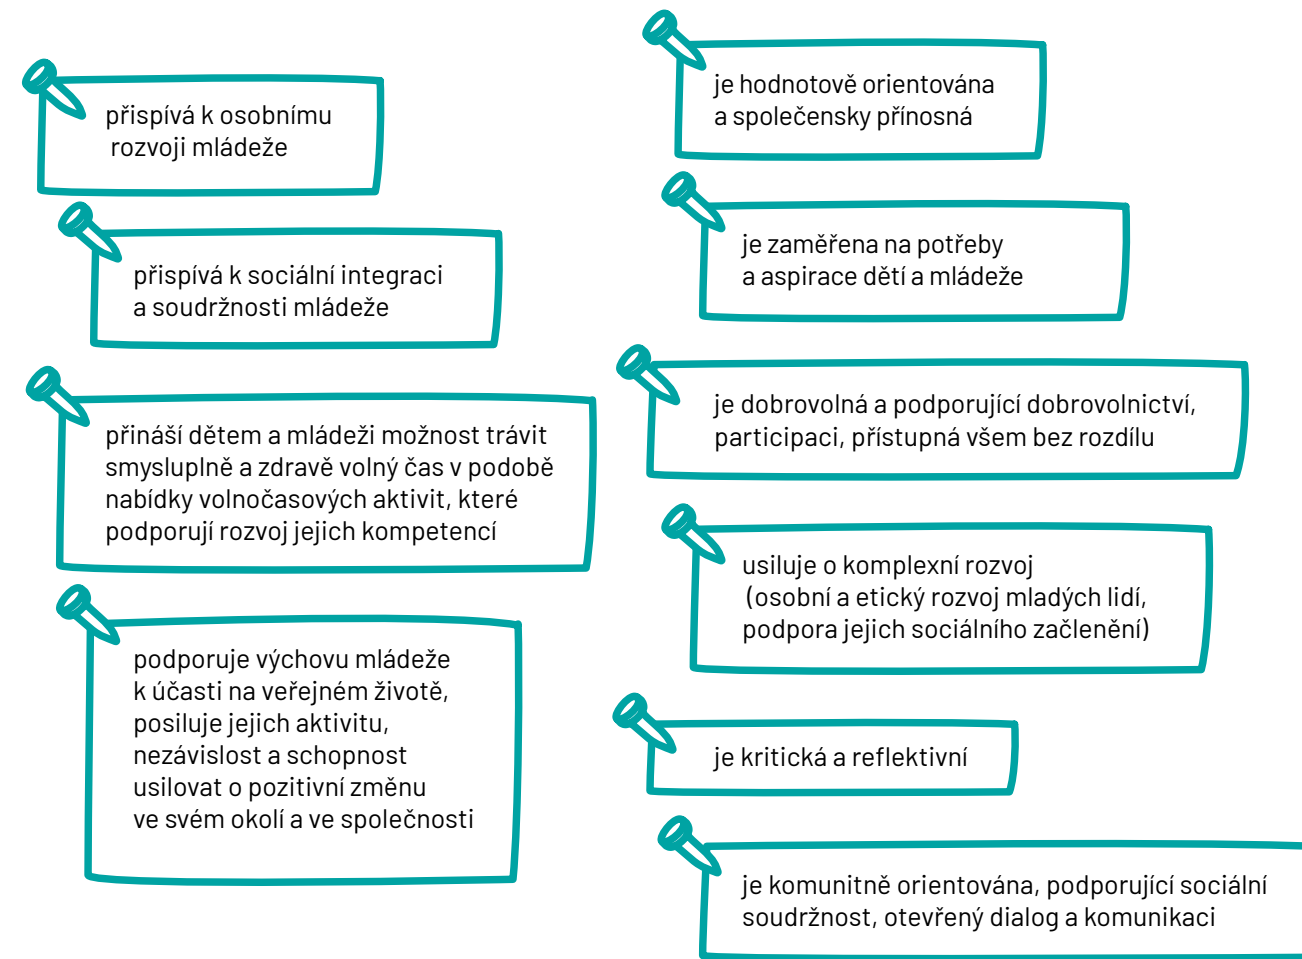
přispívá k osobnímu rozvoji mládeže

přispívá k sociální integraci a soudržnosti mládeže

přináší dětem a mládeži možnost trávit smysluplně a zdravě volný čas v podobě nabídky volnočasových aktivit, které podporují rozvoj jejich kompetencí

podporuje výchovu mládeže k účasti na veřejném životě, posiluje jejich aktivitu, nezávislost a schopnost usilovat o pozitivní změnu ve svém okolí a ve společnosti

je hodnotově orientována a společensky přínosná

je zaměřena na potřeby a aspirace dětí a mládeže

je dobrovolná a podporující dobrovolnictví, participaci, přístupná všem bez rozdílu

usiluje o komplexní rozvoj (osobní a etický rozvoj mladých lidí, podpora jejich sociálního začlenění)

je kritická a reflektivní

je komunitně orientována, podporující sociální soudržnost, otevřený dialog a komunikaci